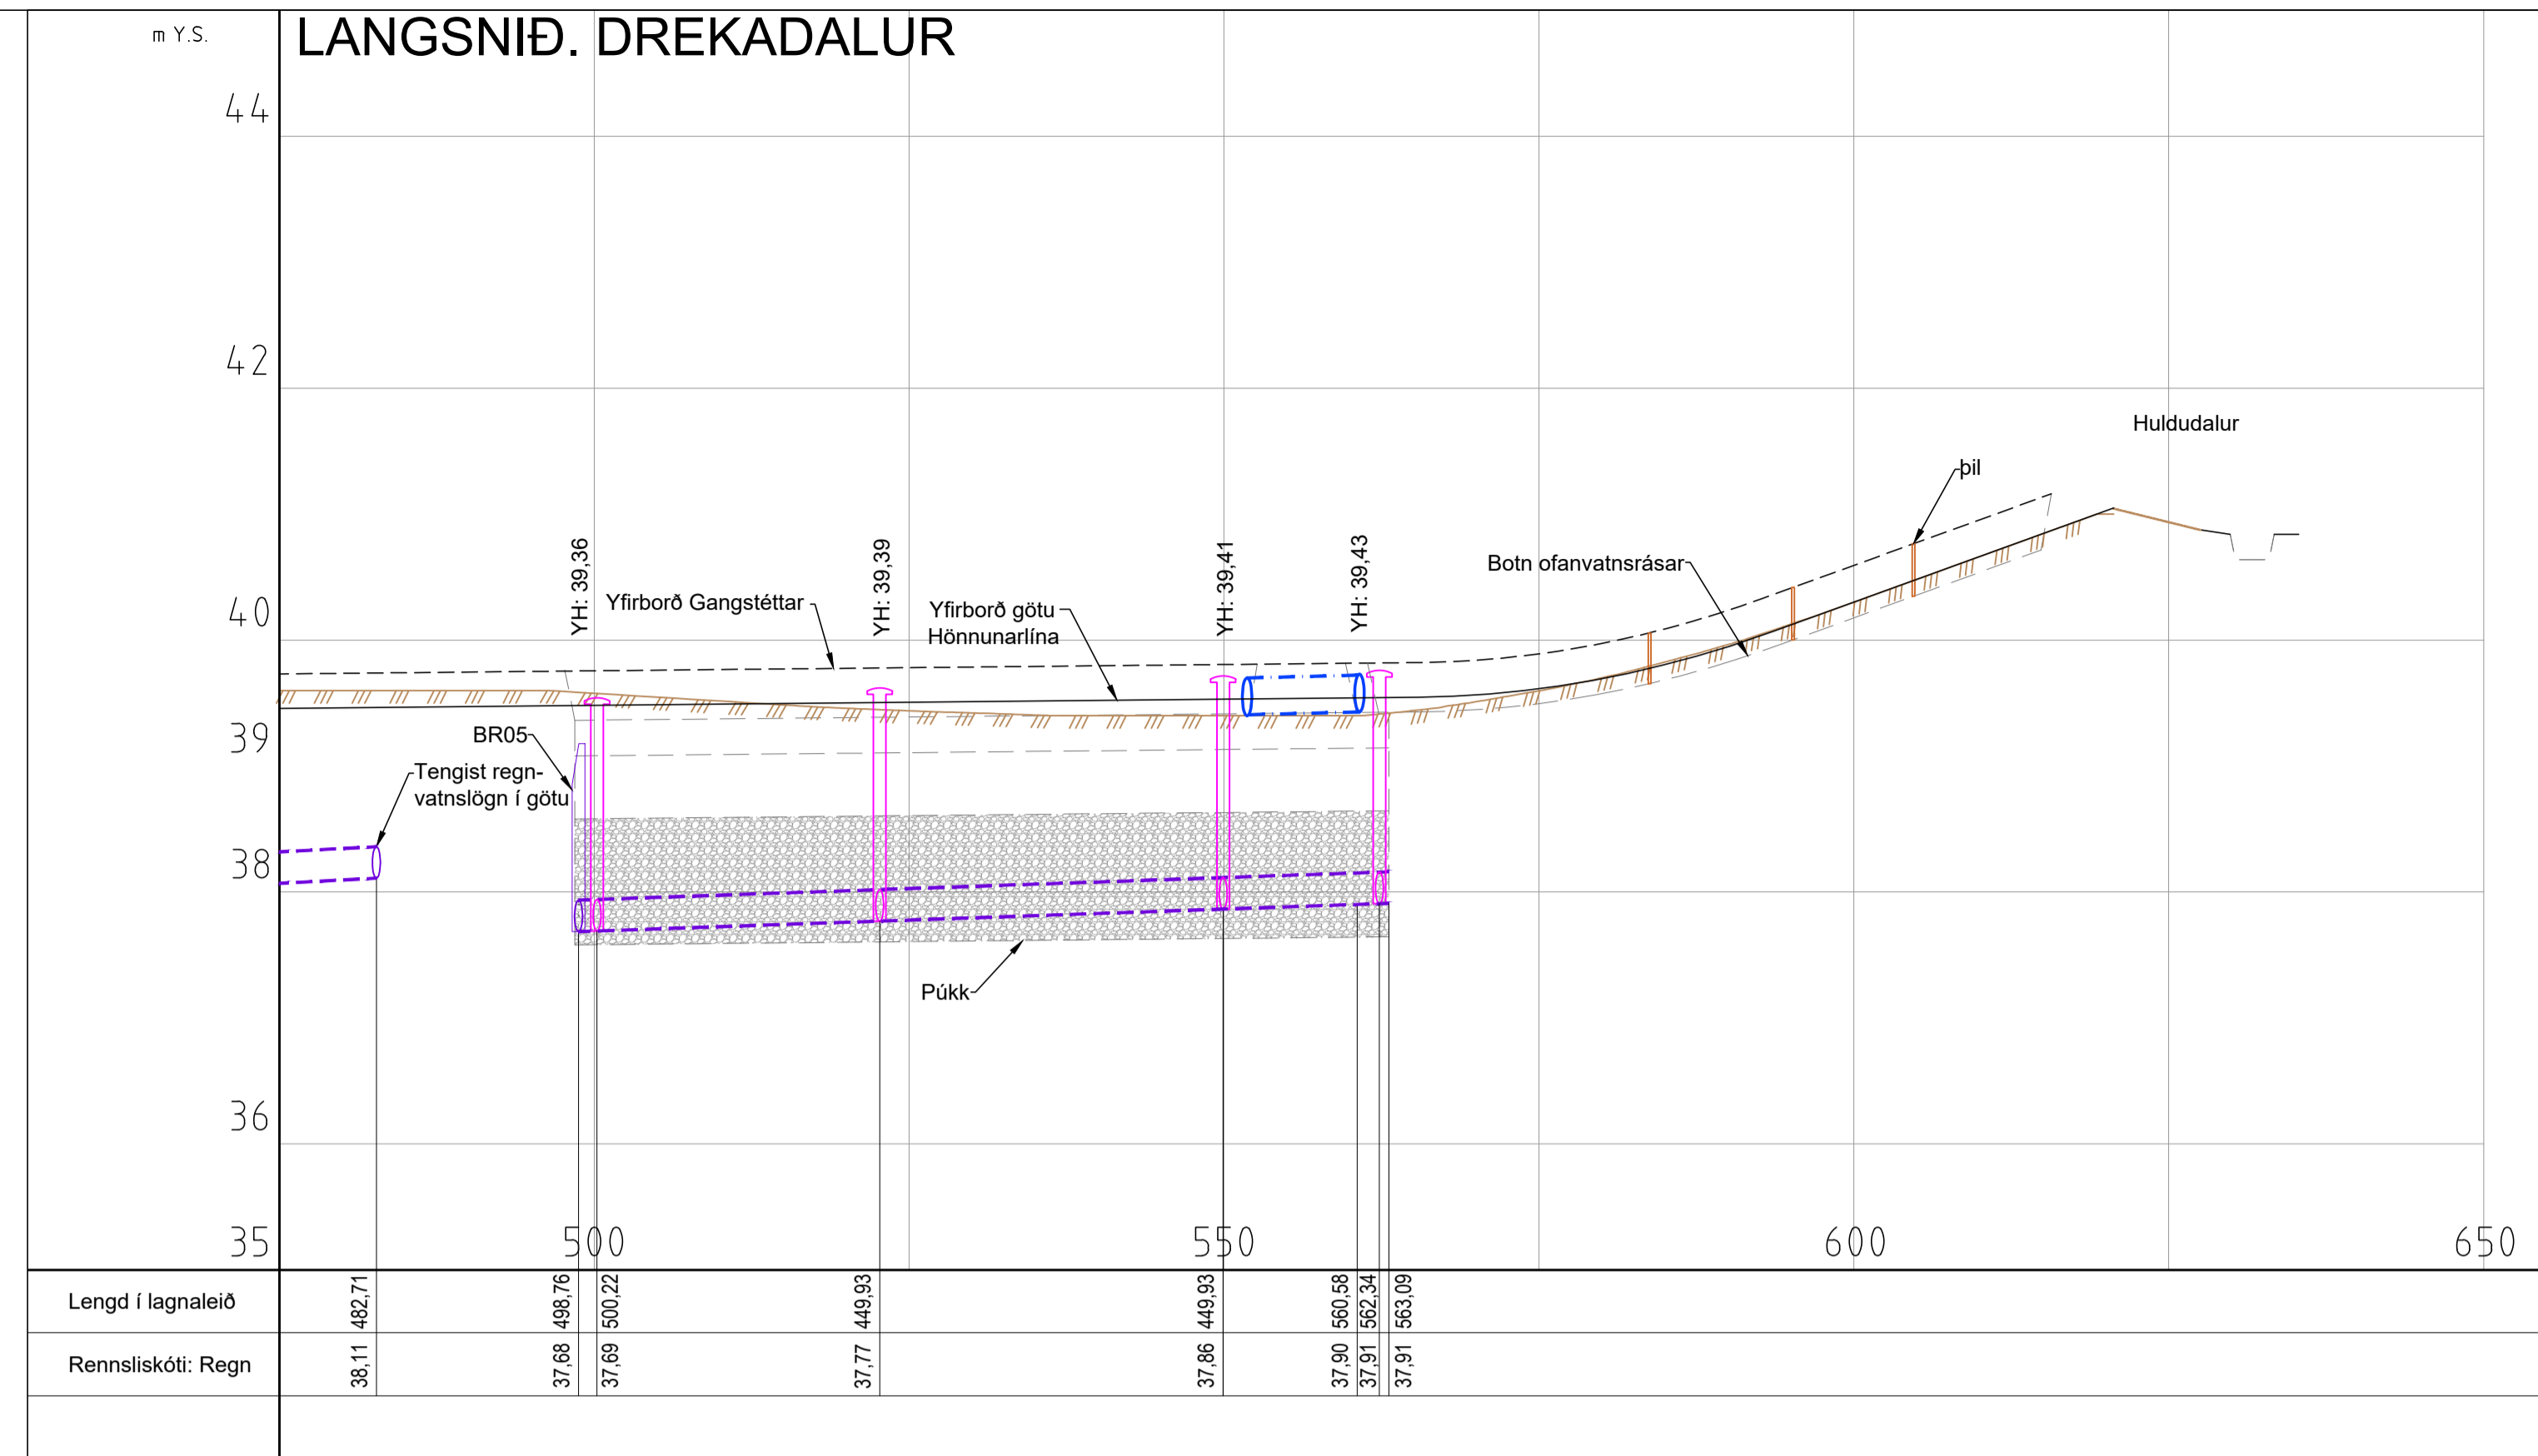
m Y.S.

LANGSNIÐ. DREKADALUR

44

42

40

39

38

36

35

YH: 39,36

Yfirborð Gangstéttar

YH: 39,39

Yfirborð götu
Hönnunarlína

YH: 39,41

YH: 39,43

Botn ofanvatnsrásar

þil

Huldudalur

BR05

Tengist regnvatnslögn í götu

Púkk

500

550

600

650

| Lengd í lagnaleið | 482,71 | 498,76 | 500,22 | 449,93 | 449,93 | 560,58 | 562,34 | 563,09 |
|---|---|---|---|---|---|---|---|---|
| Rennsliskóti: Regn | 38,11 | 37,68 | 37,69 | 37,77 | 37,86 | 37,90 | 37,91 | 37,91 |